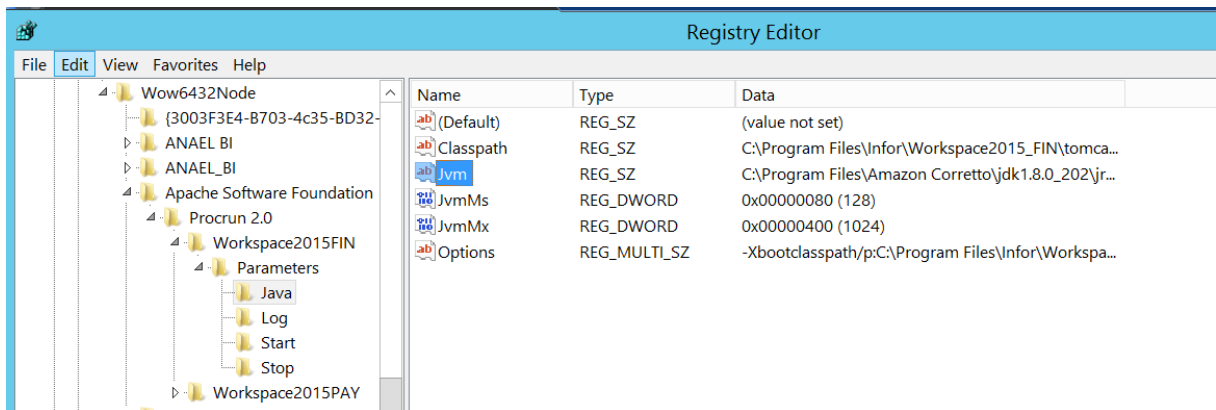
Registry Editor

File Edit View Favorites Help

Wow6432Node
{3003F3E4-B703-4c35-BD32-
ANAEL BI
ANAEL_BI
Apache Software Foundation
Procrun 2.0
Workspace2015FIN
Parameters
Java
Log
Start
Stop
Workspace2015PAY

| Name | Type | Data |
|---|---|---|
| (Default) | REG_SZ | (value not set) |
| Classpath | REG_SZ | C:\Program Files\Infor\Workspace2015_FIN\tomca... |
| Jvm | REG_SZ | C:\Program Files\Amazon Corretto\jdk1.8.0_202\jr... |
| JvmMs | REG_DWORD | 0x00000080 (128) |
| JvmMx | REG_DWORD | 0x00000400 (1024) |
| Options | REG_MULTI_SZ | -Xbootclasspath/p:C:\Program Files\Infor\Workspa... |